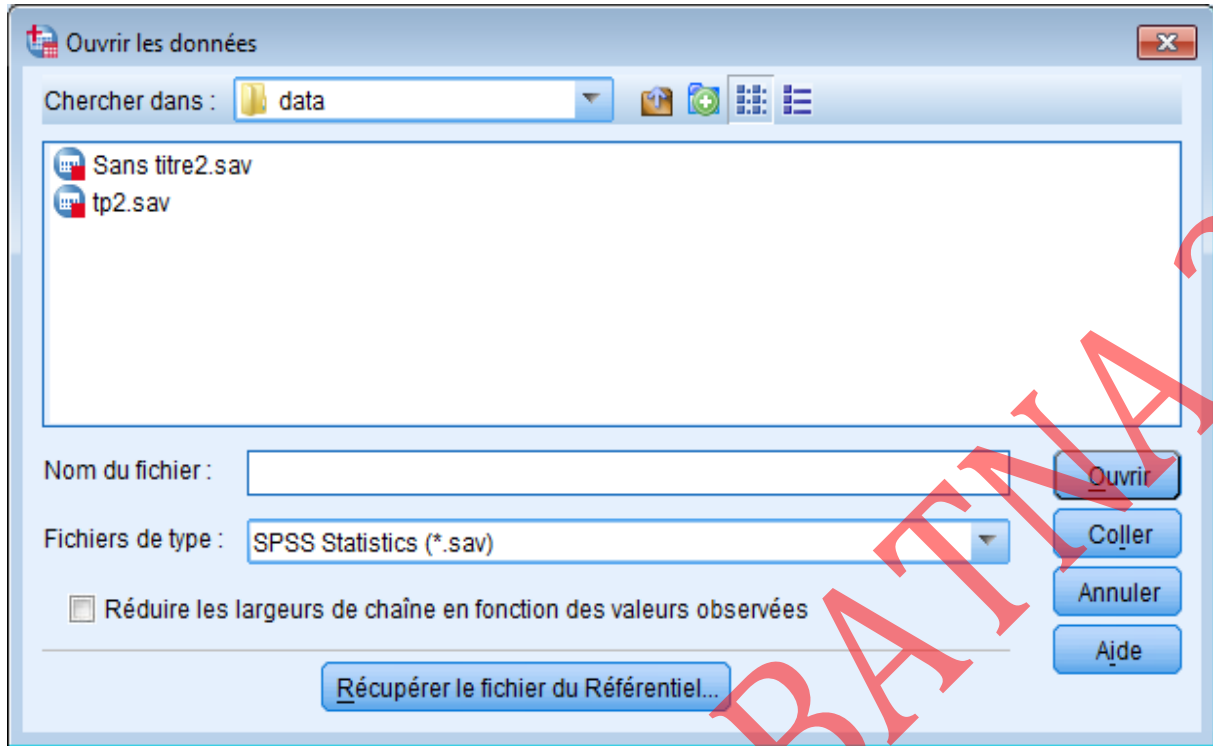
Ouvrir les données

Chercher dans : data

Sans titre2.sav
tp2.sav

Nom du fichier :

Ouvrir

Fichiers de type : SPSS Statistics (*.sav)

Coller

Annuler

Réduire les largeurs de chaîne en fonction des valeurs observées

Aide

Récupérer le fichier du Référentiel...

BATNA